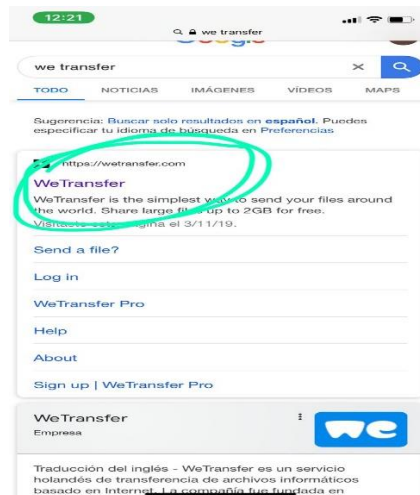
12:21

we transfer

we transfer

TODO NOTICIAS IMÁGENES VÍDEOS MAPS

Sugerencia: Buscar solo resultados en español. Puedes especificar tu idioma de búsqueda en Preferencias

https://wetransfer.com

WeTransfer

WeTransfer is the simplest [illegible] to send your files around the world. Share large fi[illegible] up to 2GB for free.

Visi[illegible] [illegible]gina el 3/11/19.

Send a file?

Log in

WeTransfer Pro

Help

About

Sign up | WeTransfer Pro

WeTransfer

Empresa

we

Traducción del inglés - WeTransfer es un servicio holandés de transferencia de archivos informáticos basado en Internet. La compañía fue fundada en